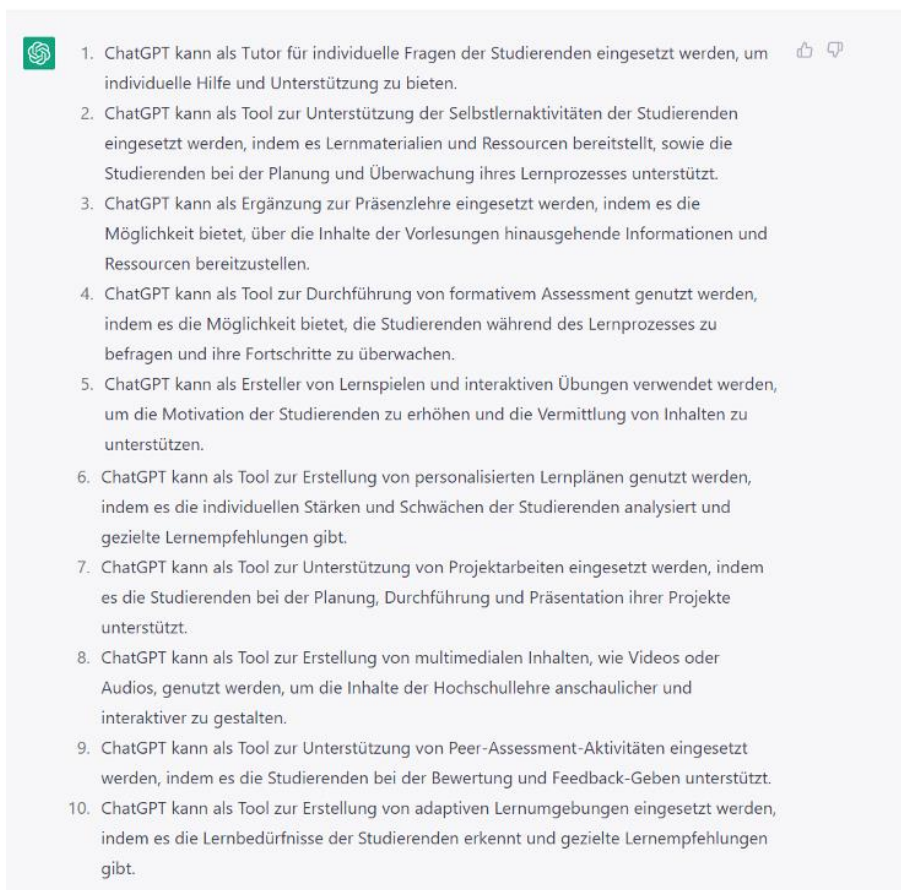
1. ChatGPT kann als Tutor für individuelle Fragen der Studierenden eingesetzt werden, um individuelle Hilfe und Unterstützung zu bieten.
2. ChatGPT kann als Tool zur Unterstützung der Selbstlernaktivitäten der Studierenden eingesetzt werden, indem es Lernmaterialien und Ressourcen bereitstellt, sowie die Studierenden bei der Planung und Überwachung ihres Lernprozesses unterstützt.
3. ChatGPT kann als Ergänzung zur Präsenzlehre eingesetzt werden, indem es die Möglichkeit bietet, über die Inhalte der Vorlesungen hinausgehende Informationen und Ressourcen bereitzustellen.
4. ChatGPT kann als Tool zur Durchführung von formativem Assessment genutzt werden, indem es die Möglichkeit bietet, die Studierenden während des Lernprozesses zu befragen und ihre Fortschritte zu überwachen.
5. ChatGPT kann als Ersteller von Lernspielen und interaktiven Übungen verwendet werden, um die Motivation der Studierenden zu erhöhen und die Vermittlung von Inhalten zu unterstützen.
6. ChatGPT kann als Tool zur Erstellung von personalisierten Lernplänen genutzt werden, indem es die individuellen Stärken und Schwächen der Studierenden analysiert und gezielte Lernempfehlungen gibt.
7. ChatGPT kann als Tool zur Unterstützung von Projektarbeiten eingesetzt werden, indem es die Studierenden bei der Planung, Durchführung und Präsentation ihrer Projekte unterstützt.
8. ChatGPT kann als Tool zur Erstellung von multimedialen Inhalten, wie Videos oder Audios, genutzt werden, um die Inhalte der Hochschullehre anschaulicher und interaktiver zu gestalten.
9. ChatGPT kann als Tool zur Unterstützung von Peer-Assessment-Aktivitäten eingesetzt werden, indem es die Studierenden bei der Bewertung und Feedback-Geben unterstützt.
10. ChatGPT kann als Tool zur Erstellung von adaptiven Lernumgebungen eingesetzt werden, indem es die Lernbedürfnisse der Studierenden erkennt und gezielte Lernempfehlungen gibt.